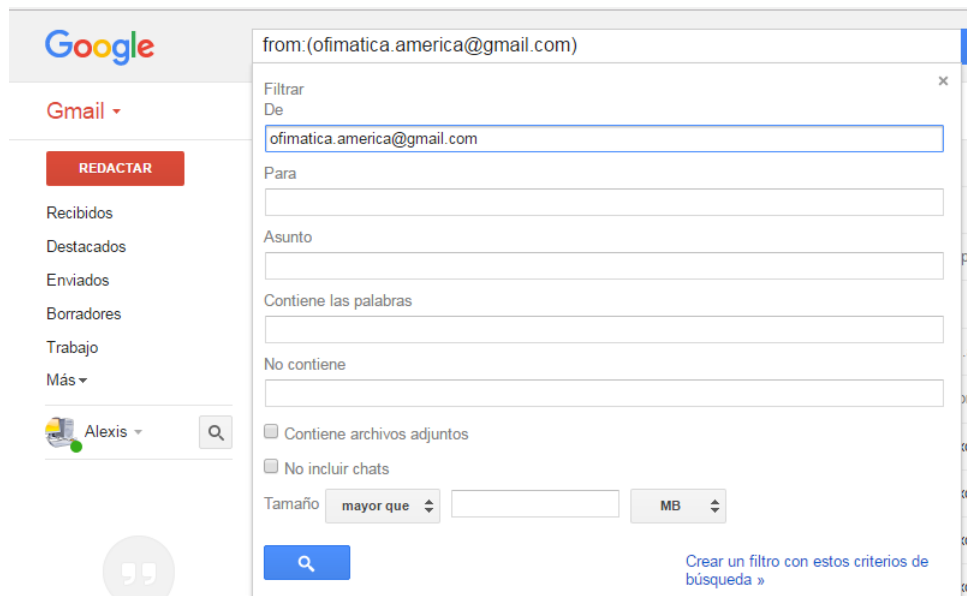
Google

from:(ofimatica.america@gmail.com)

Gmail

REDACTAR

Recibidos
Destacados
Enviados
Borradores
Trabajo
Más

Alexis

Filtrar
×
De
ofimatica.america@gmail.com
Para
Asunto
Contiene las palabras
No contiene
Contiene archivos adjuntos
No incluir chats
Tamaño mayor que MB

Crear un filtro con estos criterios de búsqueda »